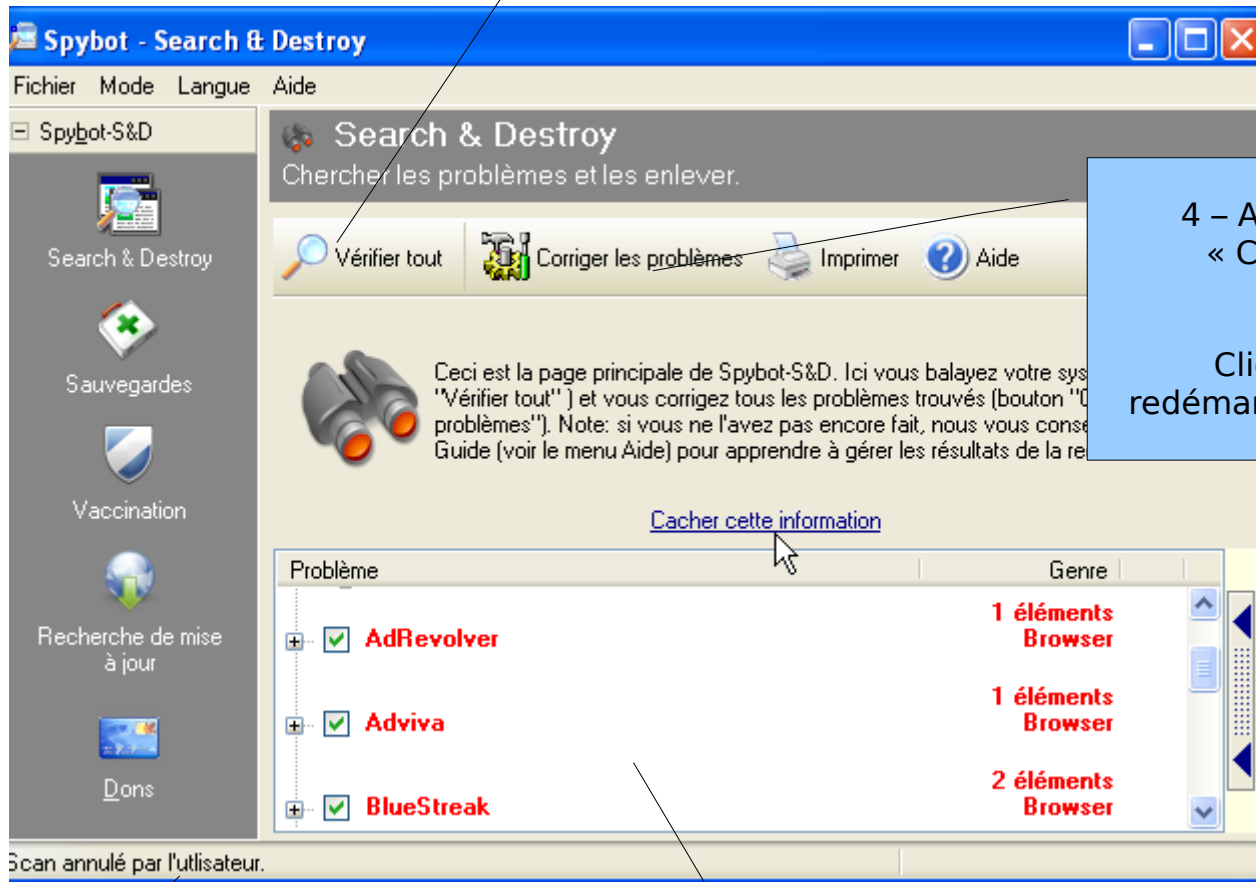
Spybot - Search & Destroy

Fichier Mode Langue Aide

Spybot-S&D

Search & Destroy

Sauvegardes

Vaccination

Recherche de mise à jour

Dons

Search & Destroy
Chercher les problèmes et les enlever.

Vérifier tout Corriger les problèmes Imprimer Aide

4 – A
« C

Cli
redémar

Ceci est la page principale de Spybot-S&D. Ici vous balayez votre sys "Vérifier tout" ) et vous corrigez tous les problèmes trouvés (bouton "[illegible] problèmes"). Note: si vous ne l'avez pas encore fait, nous vous conse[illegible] Guide (voir le menu Aide) pour apprendre à gérer les résultats de la re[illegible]

Cacher cette information

| Problème | Genre |
|---|---|
| AdRevolver | 1 éléments Browser |
| Adviva | 1 éléments Browser |
| BlueStreak | 2 éléments Browser |

Scan annulé par l'utlisateur.